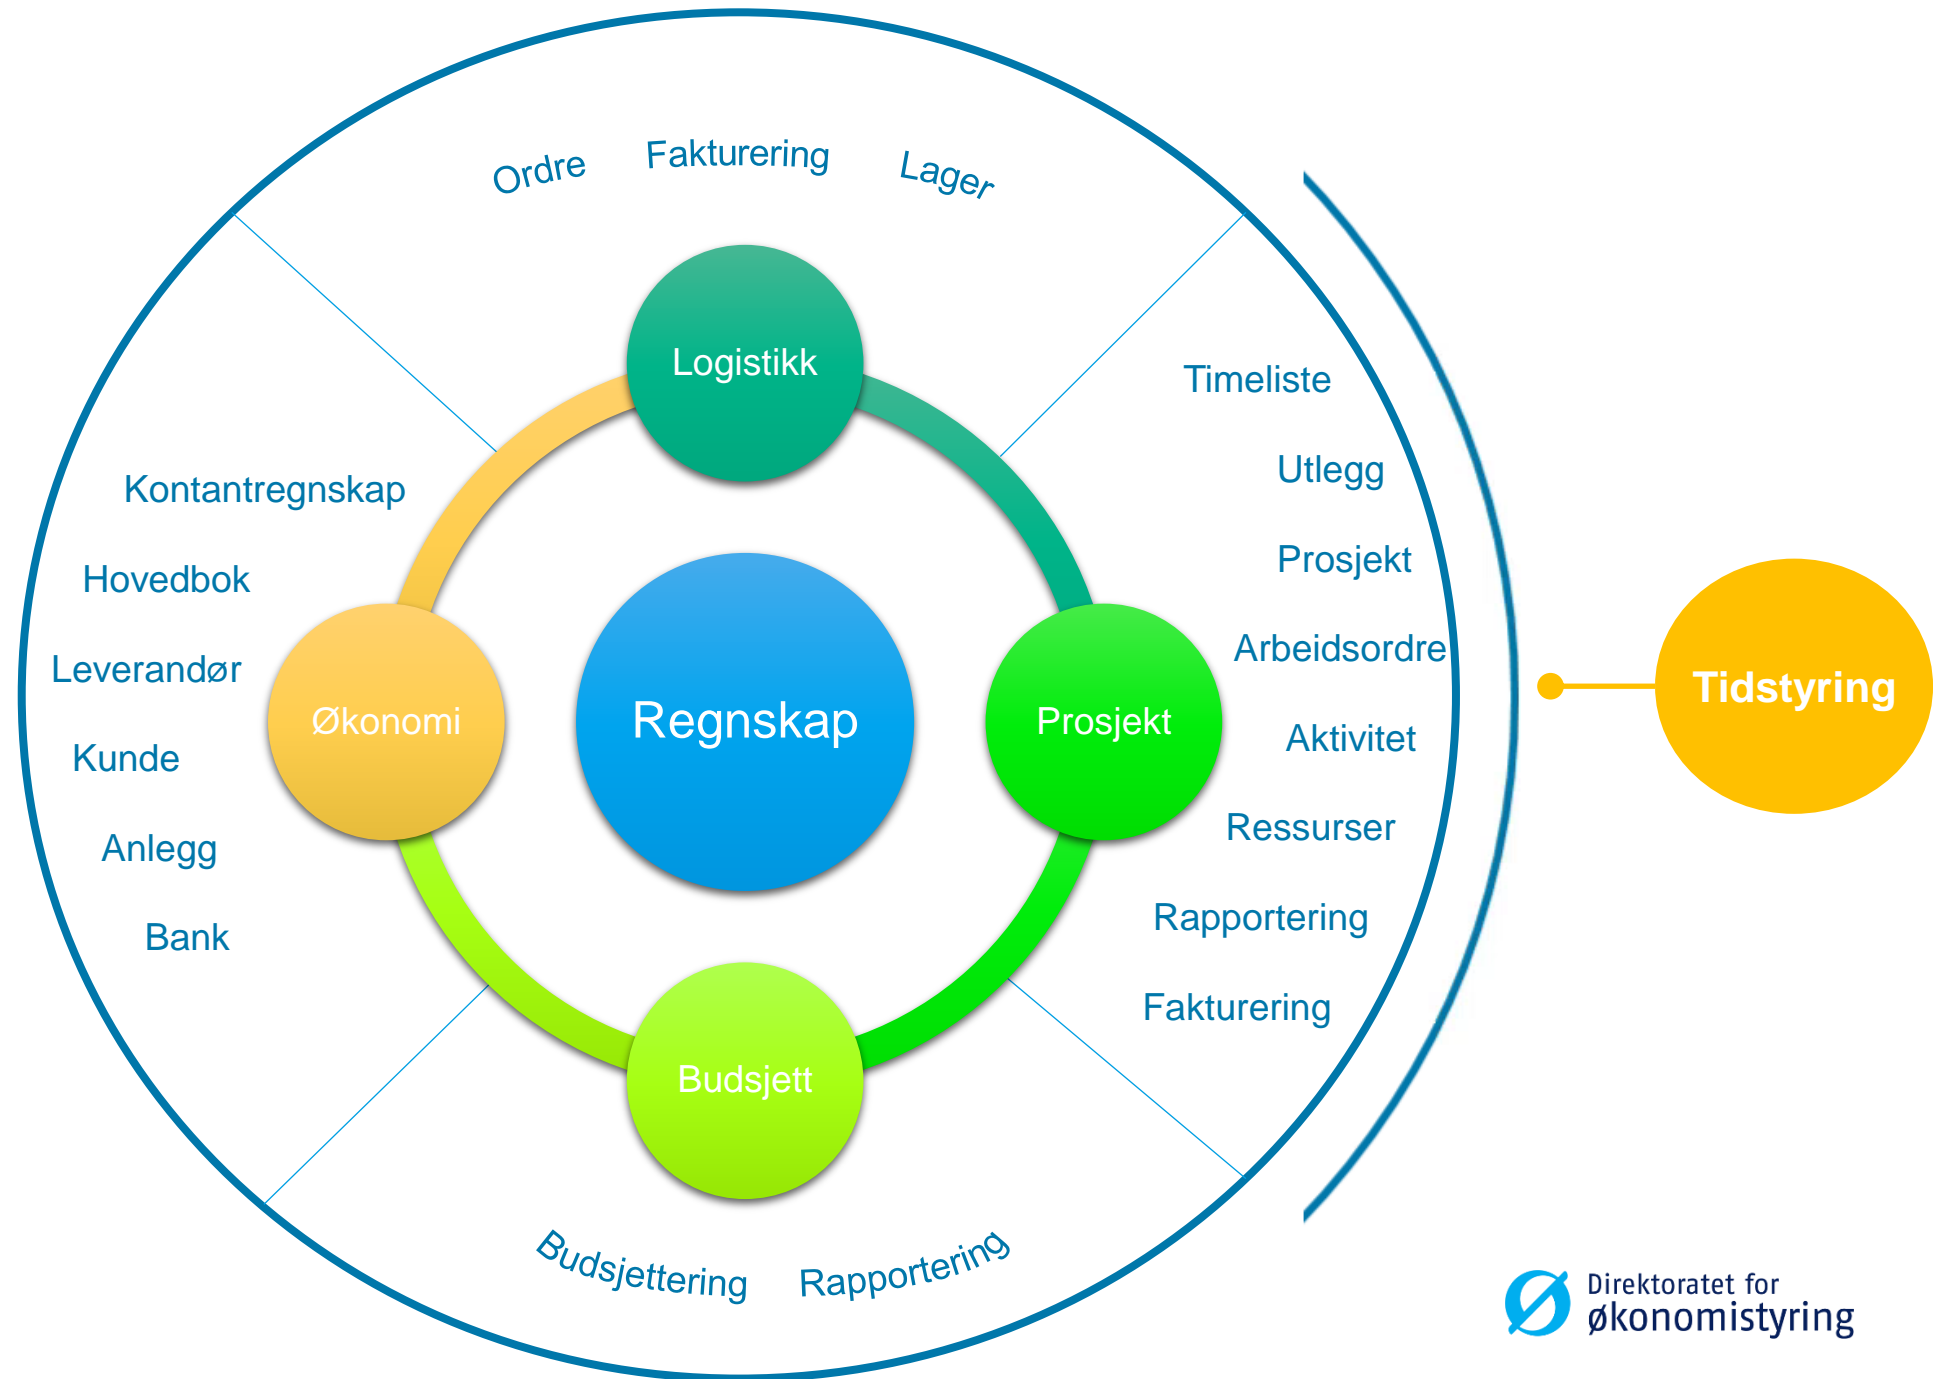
Ordre Fakturering Lager

Logistikk

Timeliste
Utlegg
Prosjekt
Arbeidsordre
Aktivitet
Ressurser
Rapportering
Fakturering

Kontantregnskap
Hovedbok
Leverandør
Kunde
Anlegg
Bank

Økonomi

Regnskap

Prosjekt

Tidstyring

Budsjett

Budsjettering Rapportering

Direktoratet for
økonomistyring